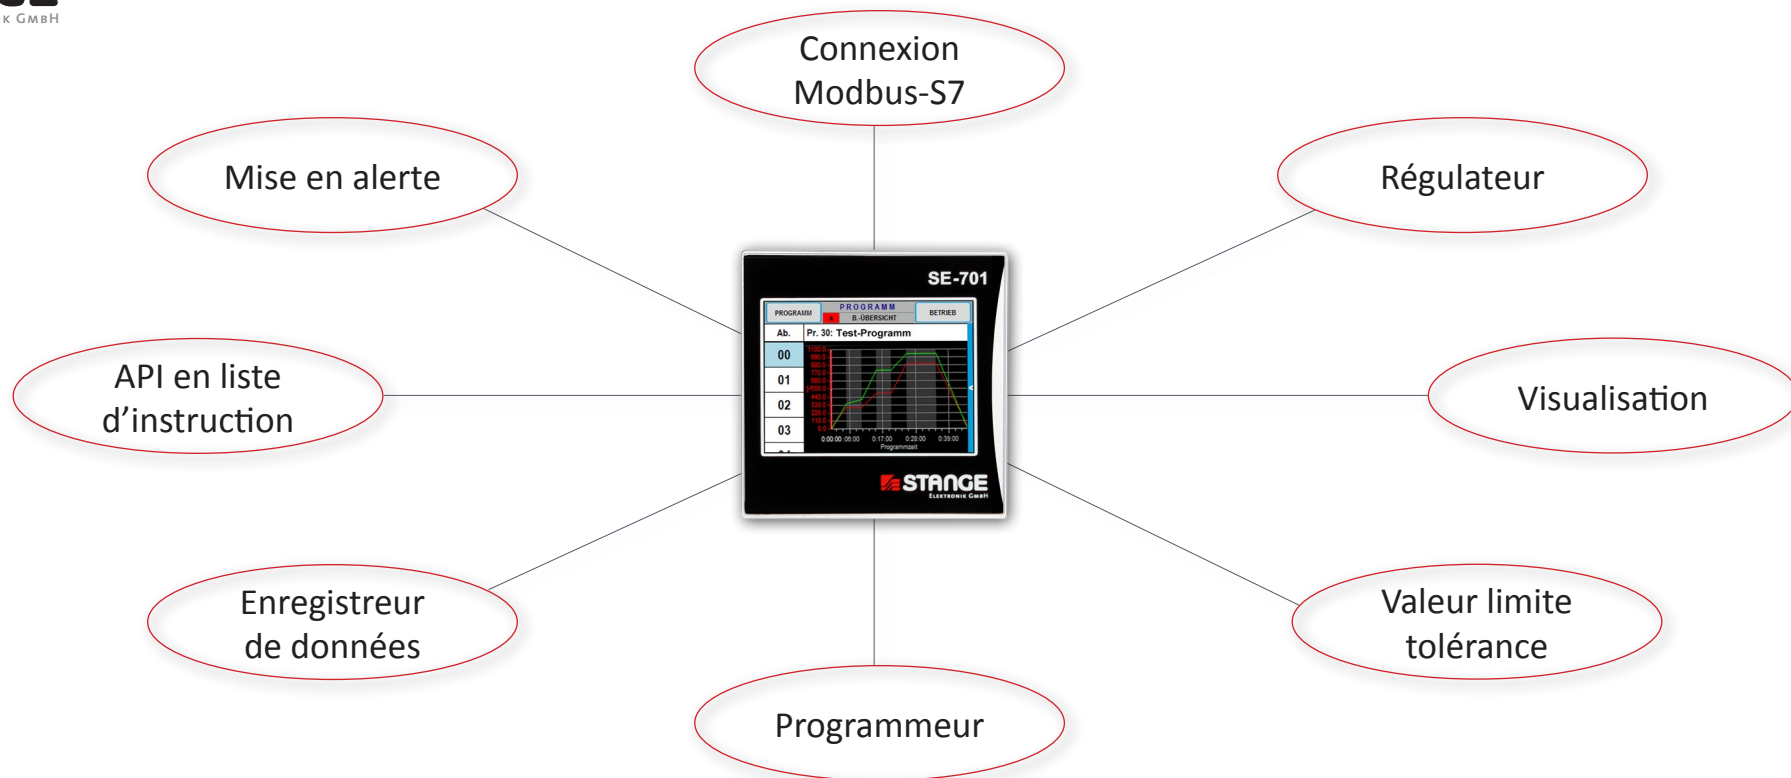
K GMBH

Connexion Modbus-S7

Mise en alerte

Régulateur

API en liste d’instruction

Visualisation

SE-701

PROGRAMM

PROGRAMM

B.-ÜBERSICHT

BETRIEB

Ab.

Pr. 30: Test-Programm

00

01

02

03

0:00:00

0:06:00

0:17:00

0:28:00

0:39:00

Programmzeit

STANGE

ELEKTRONIK GMBH

Enregistreur de données

Valeur limite tolérance

Programmeur